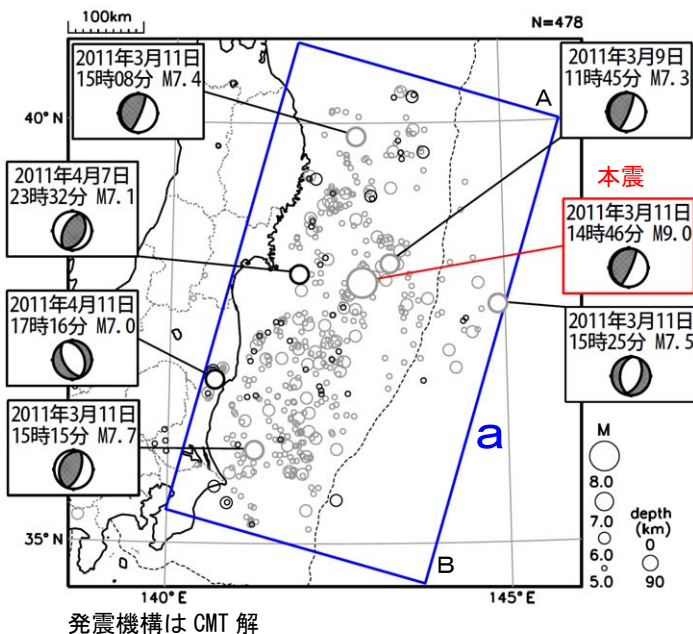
100km

N=478

2011年3月11日
15時08分 M7.4

2011年3月9日
11時45分 M7.3

40° N

A

本震

2011年4月7日
23時32分 M7.1

2011年3月11日
14時46分 M9.0

2011年4月11日
17時16分 M7.0

2011年3月11日
15時25分 M7.5

2011年3月11日
15時15分 M7.7

a

M

8.0

7.0

6.0

5.0

depth
(km)
0
90

35° N

B

140° E

145° E

発震機構は CMT 解